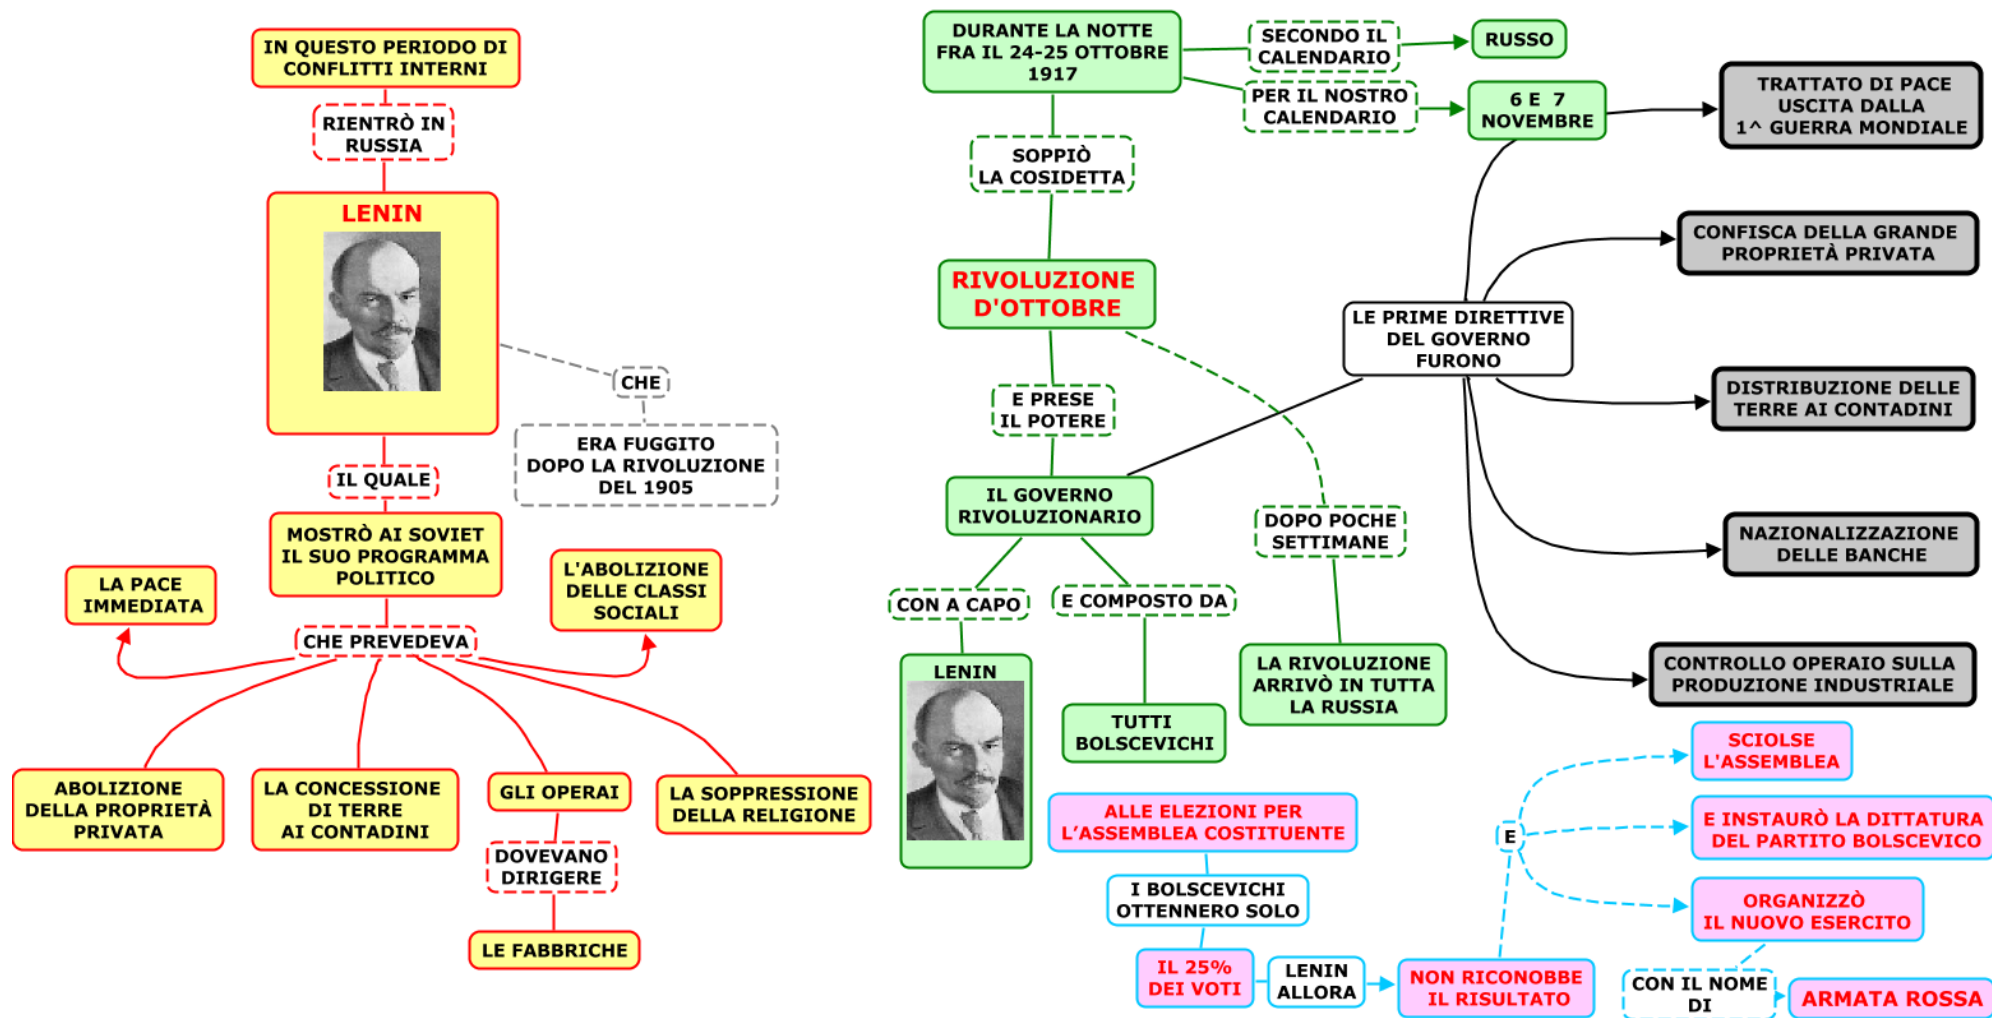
IN QUESTO PERIODO DI CONFLITTI INTERNI

RIENTRÒ IN RUSSIA

LENIN

CHE

ERA FUGGITO DOPO LA RIVOLUZIONE DEL 1905

IL QUALE

MOSTRÒ AI SOVIET IL SUO PROGRAMMA POLITICO

CHE PREVEDEVA

LA PACE IMMEDIATA

L'ABOLIZIONE DELLE CLASSI SOCIALI

ABOLIZIONE DELLA PROPRIETÀ PRIVATA

LA CONCESSIONE DI TERRE AI CONTADINI

GLI OPERAI

DOVEVANO DIRIGERE

LE FABBRICHE

LA SOPPRESSIONE DELLA RELIGIONE

DURANTE LA NOTTE FRA IL 24-25 OTTOBRE 1917

SECONDO IL CALENDARIO

RUSSO

PER IL NOSTRO CALENDARIO

6 E 7 NOVEMBRE

TRATTATO DI PACE USCITA DALLA 1^ GUERRA MONDIALE

SOPPIÒ LA COSIDETTA

RIVOLUZIONE D'OTTOBRE

E PRESE IL POTERE

IL GOVERNO RIVOLUZIONARIO

CON A CAPO

LENIN

E COMPOSTO DA

TUTTI BOLSCEVICHI

DOPO POCHE SETTIMANE

LA RIVOLUZIONE ARRIVÒ IN TUTTA LA RUSSIA

LE PRIME DIRETTIVE DEL GOVERNO FURONO

CONFISCA DELLA GRANDE PROPRIETÀ PRIVATA

DISTRIBUZIONE DELLE TERRE AI CONTADINI

NAZIONALIZZAZIONE DELLE BANCHE

CONTROLLO OPERAIO SULLA PRODUZIONE INDUSTRIALE

ALLE ELEZIONI PER L'ASSEMBLEA COSTITUENTE

I BOLSCEVICHI OTTENNERO SOLO

IL 25% DEI VOTI

LENIN ALLORA

NON RICONOBBE IL RISULTATO

E

SCIOLSE L'ASSEMBLEA

E INSTAURÒ LA DITTATURA DEL PARTITO BOLSCEVICO

ORGANIZZÒ IL NUOVO ESERCITO

CON IL NOME DI

ARMATA ROSSA